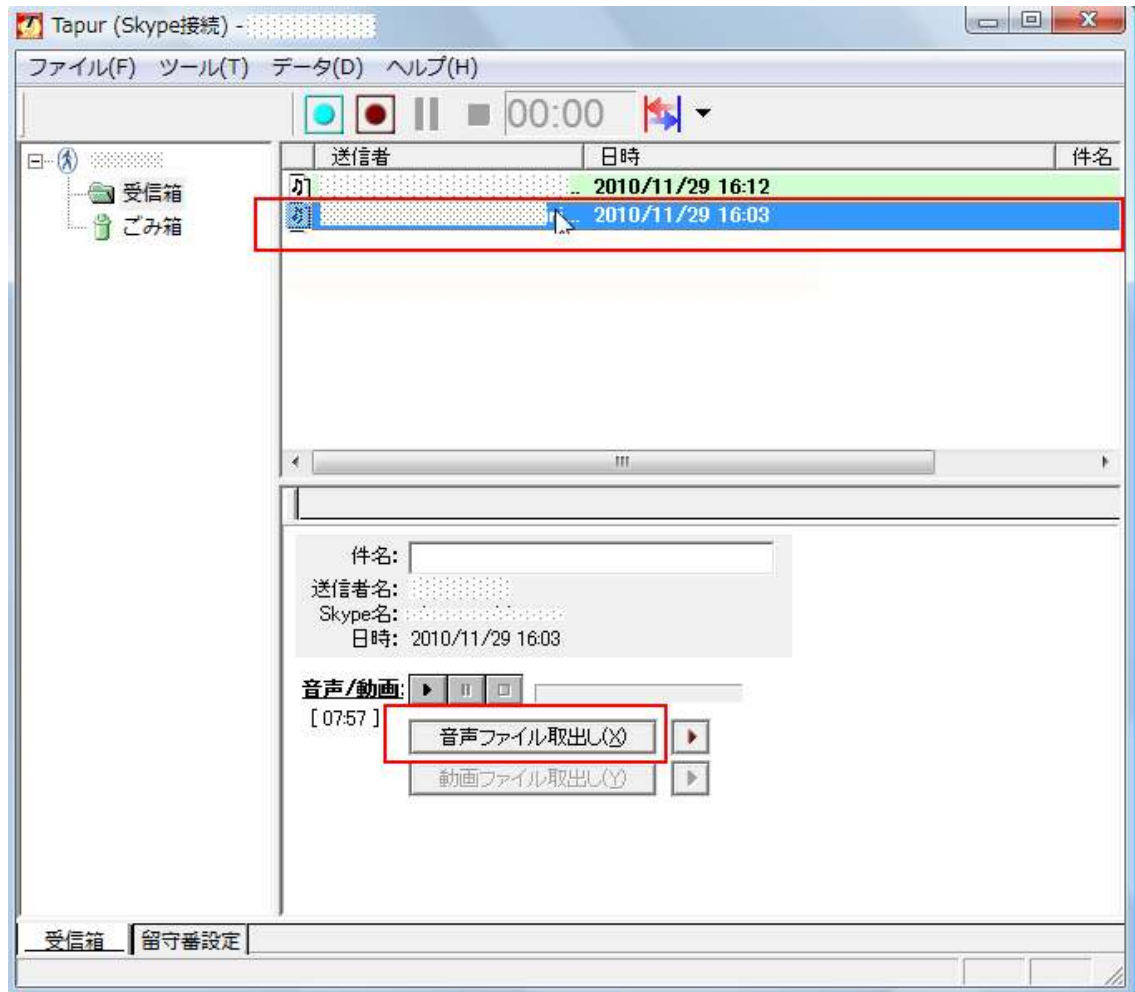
Tapur (Skype接続) -

ファイル(F) ツール(T) データ(D) ヘルプ(H)

00:00

受信箱
ごみ箱

| 送信者 | 日時 | 件名 |
|---|---|---|
| | 2010/11/29 16:12 | |
| | 2010/11/29 16:03 | |

件名:
送信者名:
Skype名:
日時: 2010/11/29 16:03

音声/動画:
[ 07:57 ]
音声ファイル取出し(X)
動画ファイル取出し(Y)

受信箱 留守番設定